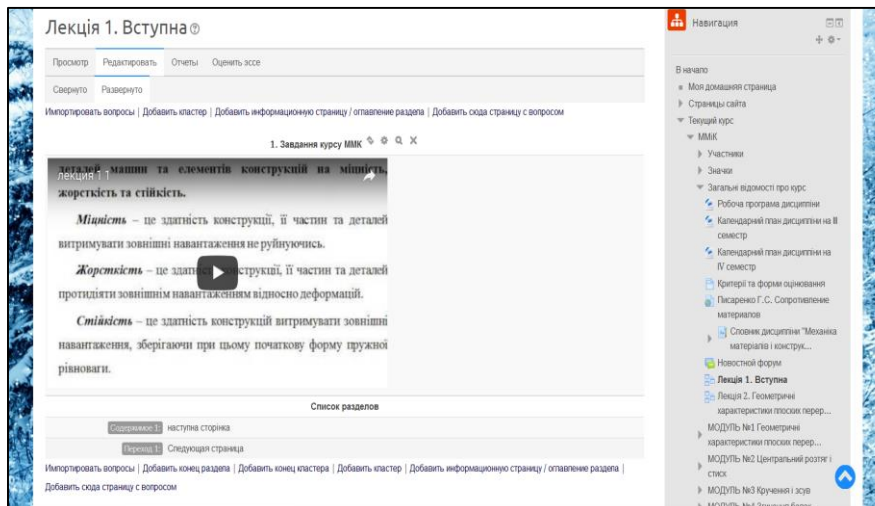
Лекція 1. Вступна

Просмотр | Редактировать | Отчеты | Оценить эссе

Свернуто | Развернуто

Импортировать вопросы | Добавить кластер | Добавить информационную страницу / оглавление раздела | Добавить сюда страницу с вопросом

1. Завдання курсу ММК

лекция 1 1

деталей машин та елементів конструкцій на міцність, жорсткість та стійкість.

Міцність – це здатність конструкції, її частин та деталей витримувати зовнішні навантаження не руйнуючись.

Жорсткість – це здатність конструкції, її частин та деталей протидіяти зовнішнім навантаженням відносно деформацій.

Стійкість – це здатність конструкцій витримувати зовнішні навантаження, зберігаючи при цьому початкову форму пружної рівноваги.

Список разделов

Содержимое 1: наступна сторінка

Переход 1: Следующая страница

Импортировать вопросы | Добавить конец раздела | Добавить конец кластера | Добавить кластер | Добавить информационную страницу / оглавление раздела | Добавить сюда страницу с вопросом

Навигация

В начало
Моя домашняя страница
Страницы сайта
Текущий курс
ММК
Участники
Значки
Загальні відомості про курс
Робоча програма дисципліни
Календарний план дисципліни на ІІІ семестр
Календарний план дисципліни на IV семестр
Критерії та форми оцінювання
Писаренко Г.С. Сопротивление материалов
Словник дисципліни "Механіка матеріалів і конструк...
Новостной форум
Лекція 1. Вступна
Лекція 2. Геометричні характеристики плоских перер...
МОДУЛЬ №1 Геометричні характеристики плоских перер...
МОДУЛЬ №2 Центральний розтяг і стиск
МОДУЛЬ №3 Кручення і зсув
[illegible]